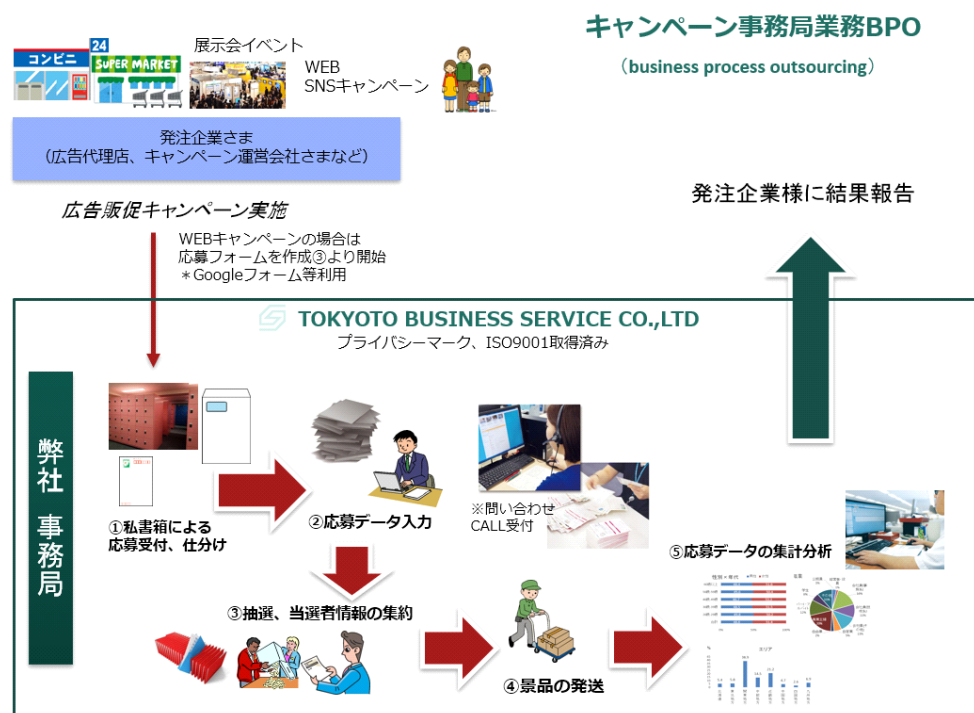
キャンペーン事務局業務BPO
（business process outsourcing）

コンビニ
24
SUPER MARKET
展示会イベント
WEB
SNSキャンペーン

発注企業さま
（広告代理店、キャンペーン運営会社さまなど）

広告販促キャンペーン実施

WEBキャンペーンの場合は
応募フォームを作成③より開始
＊Googleフォーム等利用

発注企業様に結果報告

TOKYOTO BUSINESS SERVICE CO.,LTD
プライバシーマーク、ISO9001取得済み

弊社 事務局

①私書箱による
応募受付、仕分け

②応募データ入力

※問い合わせ
CALL受付

⑤応募データの集計分析

③抽選、当選者情報の集約

④景品の発送